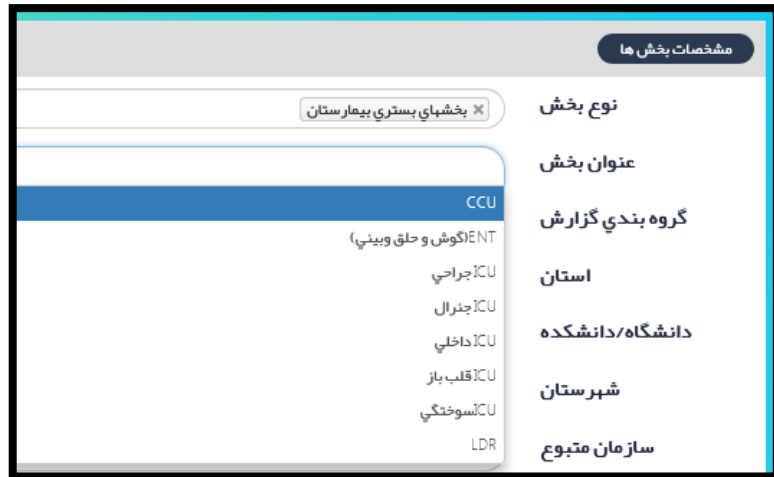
مشخصات بخش ها

نوع بخش
× بخشهاي بستري بيمارستان

عنوان بخش

گروه بندي گزارش

استان

دانشگاه/دانشكده

شهرستان

سازمان متبوع

CCU
ENT(گوش و حلق وبيني)
ICUجراحي
ICUجنرال
ICUداخلي
ICUقلب باز
ICUسوختگي
LDR